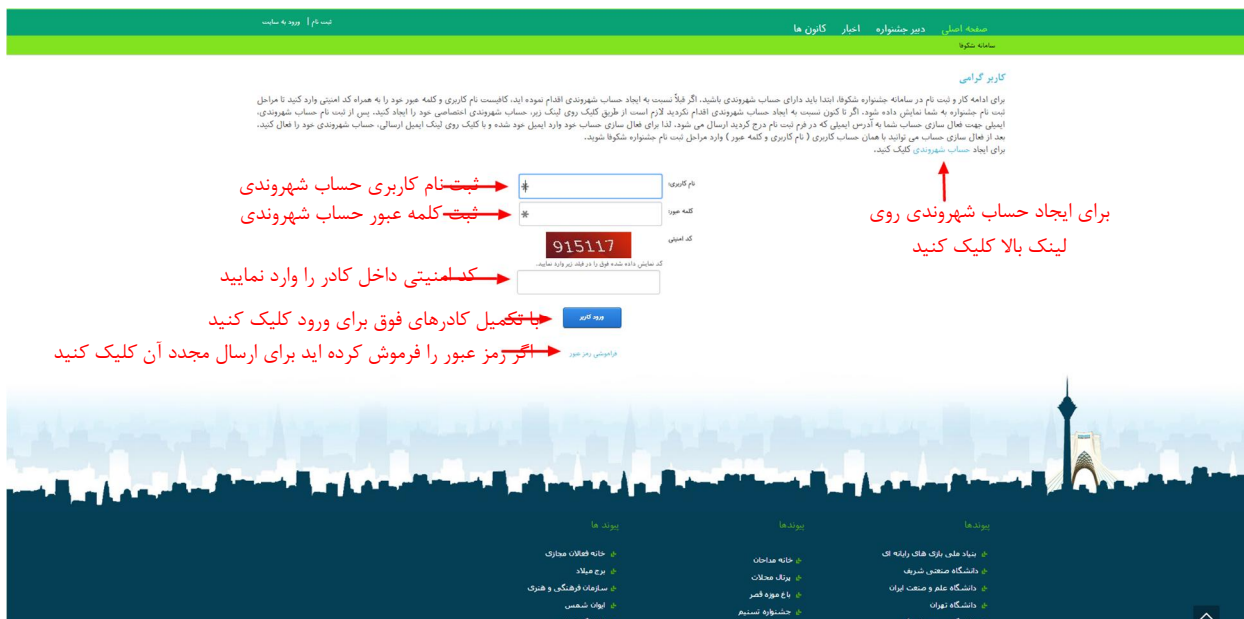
ثبت نام | ورود به سایت

صفحه اصلی دبیر جشنواره اخبار کانون ها

سامانه شکوفا

کاربر گرامی

برای ادامه کار و ثبت نام در سامانه جشنواره شکوفا، ابتدا باید دارای حساب شهروندی باشید. اگر قبلاً نسبت به ایجاد حساب شهروندی اقدام نموده اید، کافیست نام کاربری و کلمه عبور خود را به همراه کد امنیتی وارد کنید تا مراحل ثبت نام جشنواره به شما نمایش داده شود. اگر تا کنون نسبت به ایجاد حساب شهروندی اقدام نکردید لازم است از طریق کلیک روی لینک زیر، حساب شهروندی اختصاصی خود را ایجاد کنید. پس از ثبت نام حساب شهروندی، ایمیلی جهت فعال سازی حساب شما به آدرس ایمیلی که در فرم ثبت نام درج کردید ارسال می شود. لذا برای فعال سازی حساب خود وارد ایمیل خود شده و با کلیک روی لینک ایمیل ارسالی، حساب شهروندی خود را فعال کنید. بعد از فعال سازی حساب می توانید با همان حساب کاربری ( نام کاربری و کلمه عبور ) وارد مراحل ثبت نام جشنواره شکوفا شوید.
برای ایجاد حساب شهروندی کلیک کنید.

نام کاربری:
کلمه عبور:
کد امنیتی
915117
کد نمایش داده شده فوق را در فیلد زیر وارد نمایید.
ورود کاربر
فراموشی رمز عبور

ثبت نام کاربری حساب شهروندی
ثبت کلمه عبور حساب شهروندی
کد امنیتی داخل کادر را وارد نمایید
با تکمیل کادرهای فوق برای ورود کلیک کنید
اگر رمز عبور را فراموش کرده اید برای ارسال مجدد آن کلیک کنید
برای ایجاد حساب شهروندی روی لینک بالا کلیک کنید

پیوندها
بنیاد ملی بازی های رایانه ای
دانشگاه صنعتی شریف
دانشگاه علم و صنعت ایران
دانشگاه تهران

پیوندها
خانه مداحان
پرتال محلات
باغ موزه قصر
جشنواره تسنیم

پیوند ها
خانه فعالان مجازی
برج میلاد
سازمان فرهنگی و هنری
ایوان شمس